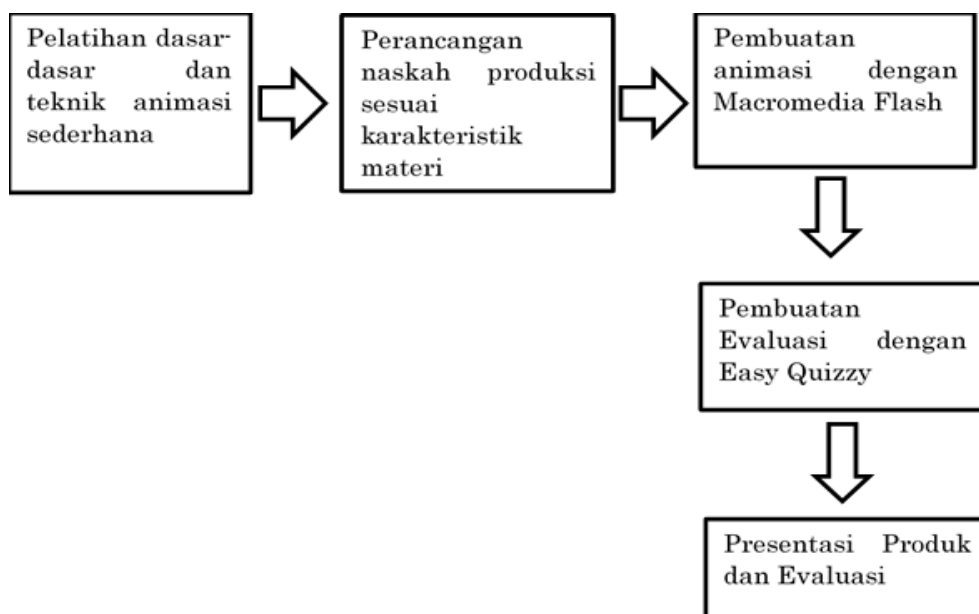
Pelatihan dasar-dasar dan teknik animasi sederhana

Perancangan naskah produksi sesuai karakteristik materi

Pembuatan animasi dengan Macromedia Flash

Pembuatan Evaluasi dengan Easy Quizzy

Presentasi Produk dan Evaluasi